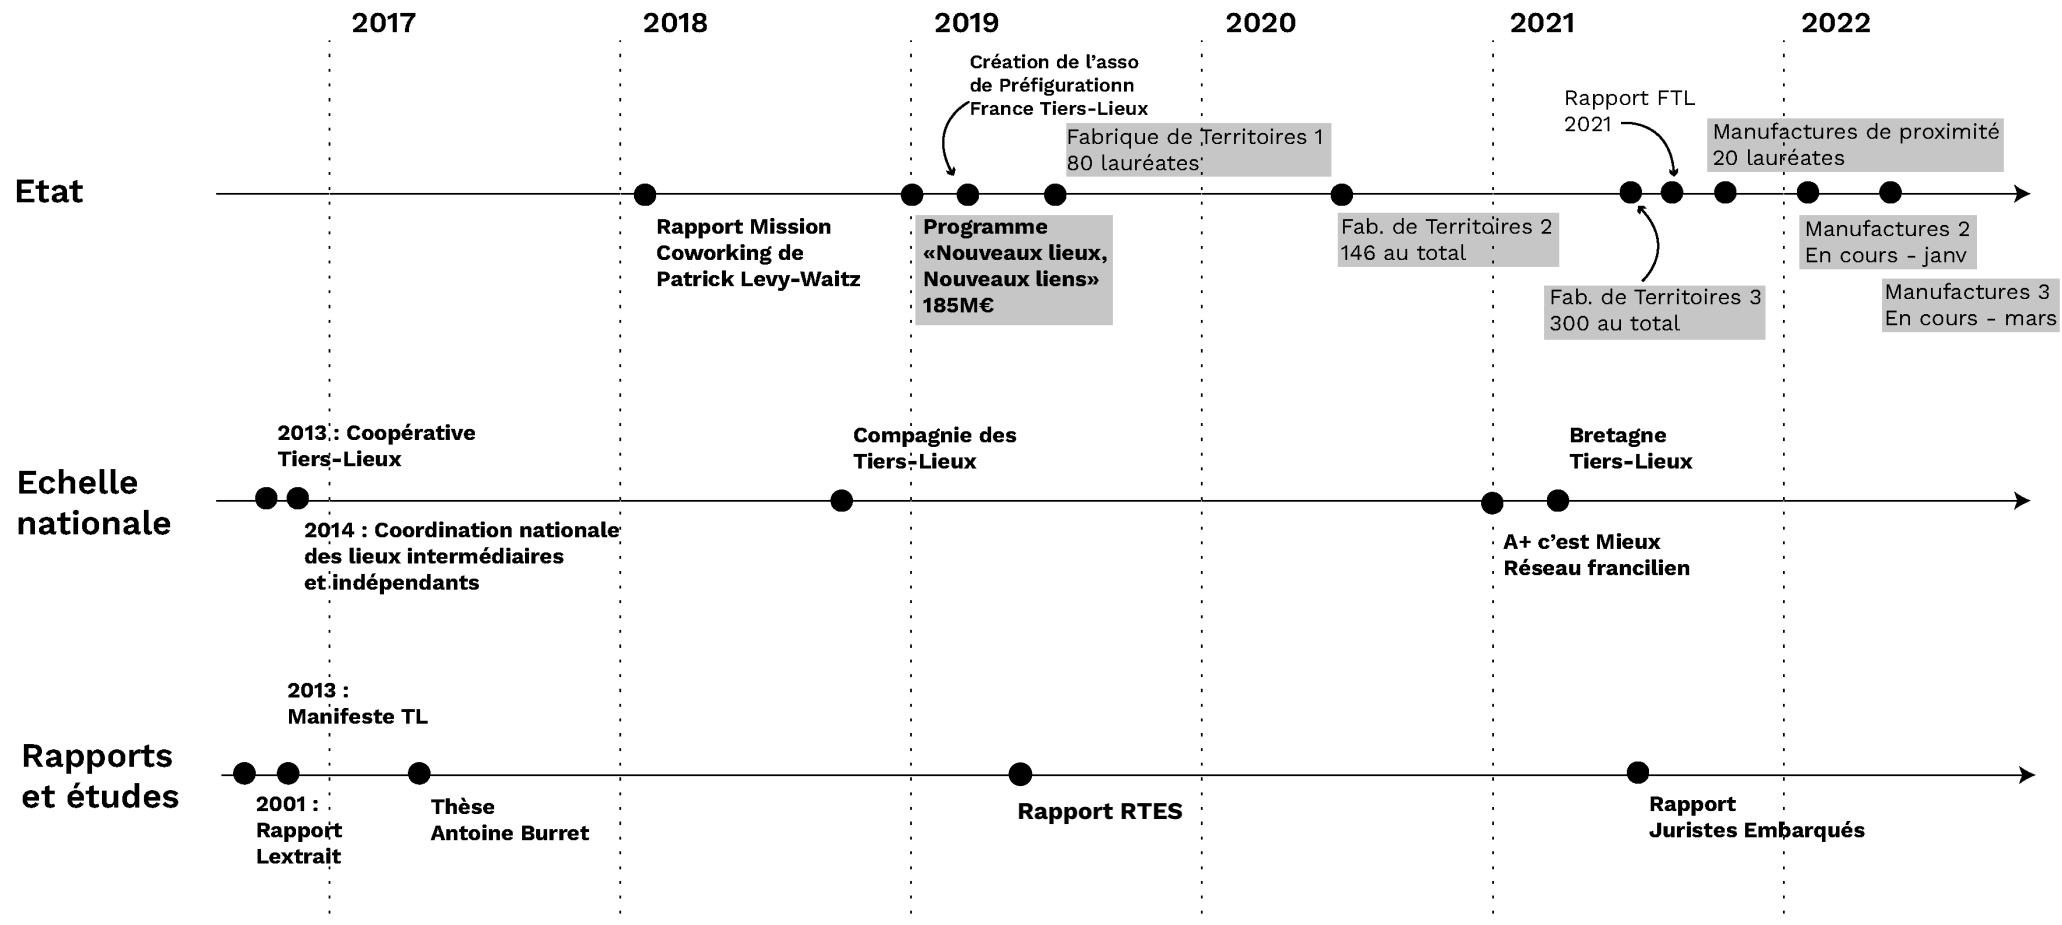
2017 2018 2019 2020 2021 2022

Etat

Création de l'asso de Préfigurationn France Tiers-Lieux

Fabrique de Territoires 1 80 lauréates

Rapport FTL 2021

Manufactures de proximité 20 lauréates

Rapport Mission Coworking de Patrick Levy-Waitz

Programme «Nouveaux lieux, Nouveaux liens» 185M€

Fab. de Territoires 2 146 au total

Manufactures 2 En cours - janv

Fab. de Territoires 3 300 au total

Manufactures 3 En cours - mars

Echelle nationale

2013 : Coopérative Tiers-Lieux

Compagnie des Tiers-Lieux

Bretagne Tiers-Lieux

2014 : Coordination nationale des lieux intermédiaires et indépendants

A+ c'est Mieux Réseau francilien

Rapports et études

2013 : Manifeste TL

2001 : Rapport Lextrait

Thèse Antoine Burret

Rapport RTES

Rapport Juristes Embarqués